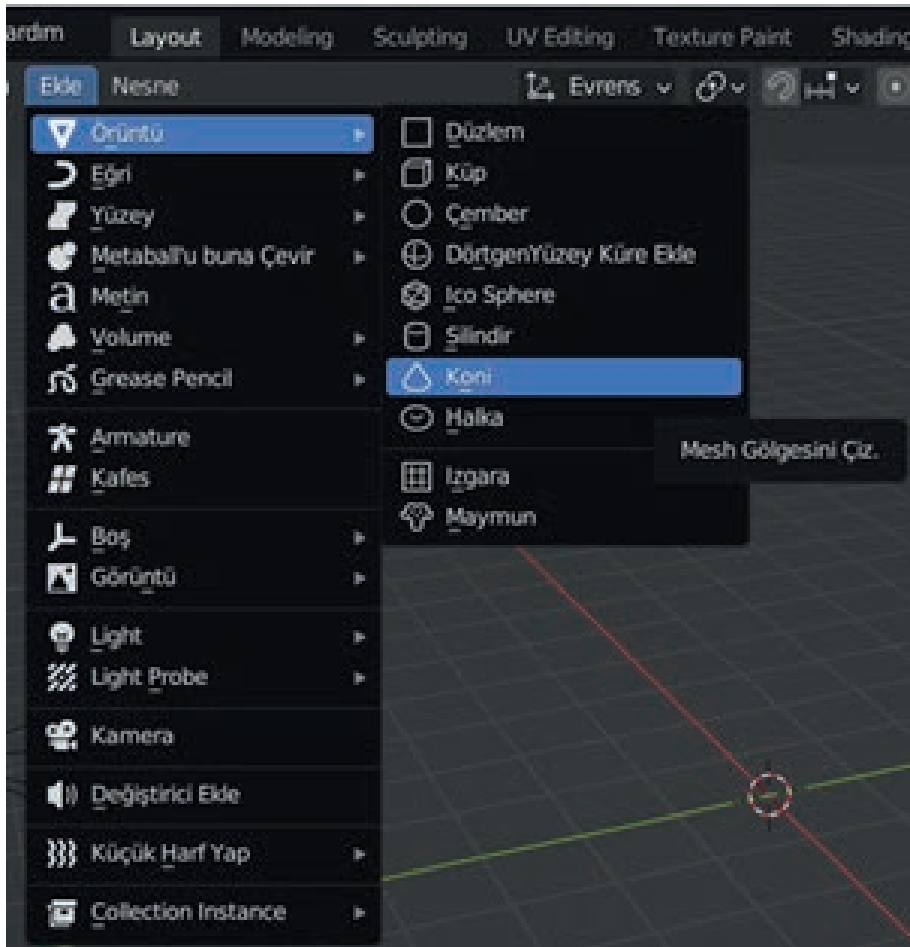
ardım Layout Modeling Sculpting UV Editing Texture Paint Shading

Ekle Nesne

Evrens

Örüntü
Eğri
Yüzey
Metaball'u buna Çevir
Metin
Volume
Grease Pencil
Armature
Kafes
Boş
Görüntü
Light
Light Probe
Kamera
Değiştirici Ekle
Küçük Harf Yap
Collection Instance

Düzlem
Küp
Çember
DörtgenYüzey Küre Ekle
Ico Sphere
Silindir
Koni
Halka
Izgara
Maymun

Mesh Gölgesini Çiz.